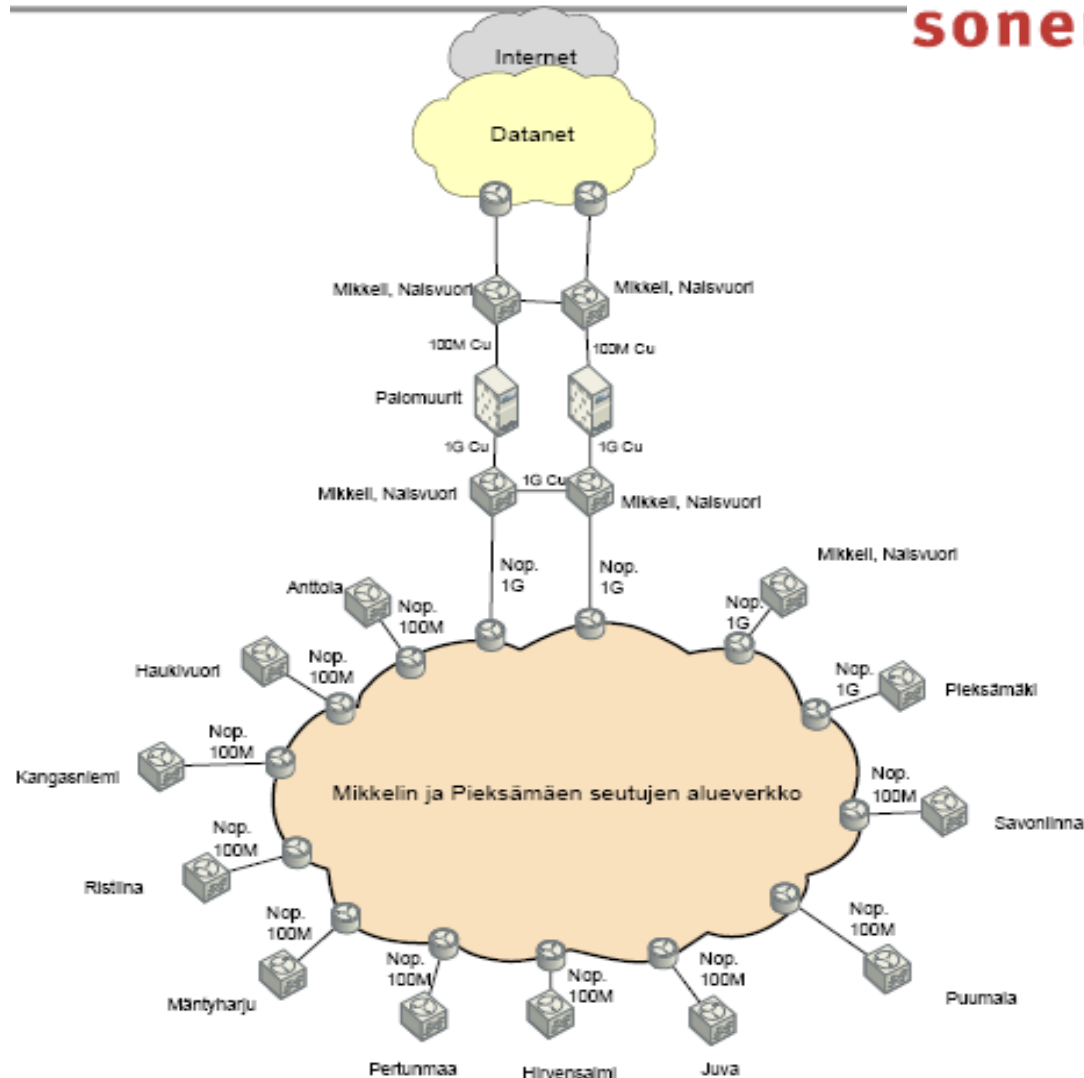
sone

Internet

Datanet

Mikkeli, Naisvuori

Mikkeli, Naisvuori

100M Cu

100M Cu

Palomuurit

1G Cu

1G Cu

Mikkeli, Naisvuori

1G Cu

Mikkeli, Naisvuori

Nop. 1G

Nop. 1G

Mikkeli, Naisvuori

Anttola

Nop. 100M

Nop. 1G

Haukivuori

Nop. 100M

Nop. 1G

Pieksämäki

Nop. 100M

Kangasniemi

Mikkelin ja Pieksämäen seutujen alueverkko

Nop. 100M

Savonlinna

Nop. 100M

Ristiina

Nop. 100M

Nop. 100M

Nop. 100M

Nop. 100M

Nop. 100M

Mäntyharju

Puumala

Pertunmaa

Hirvensalmi

Juva